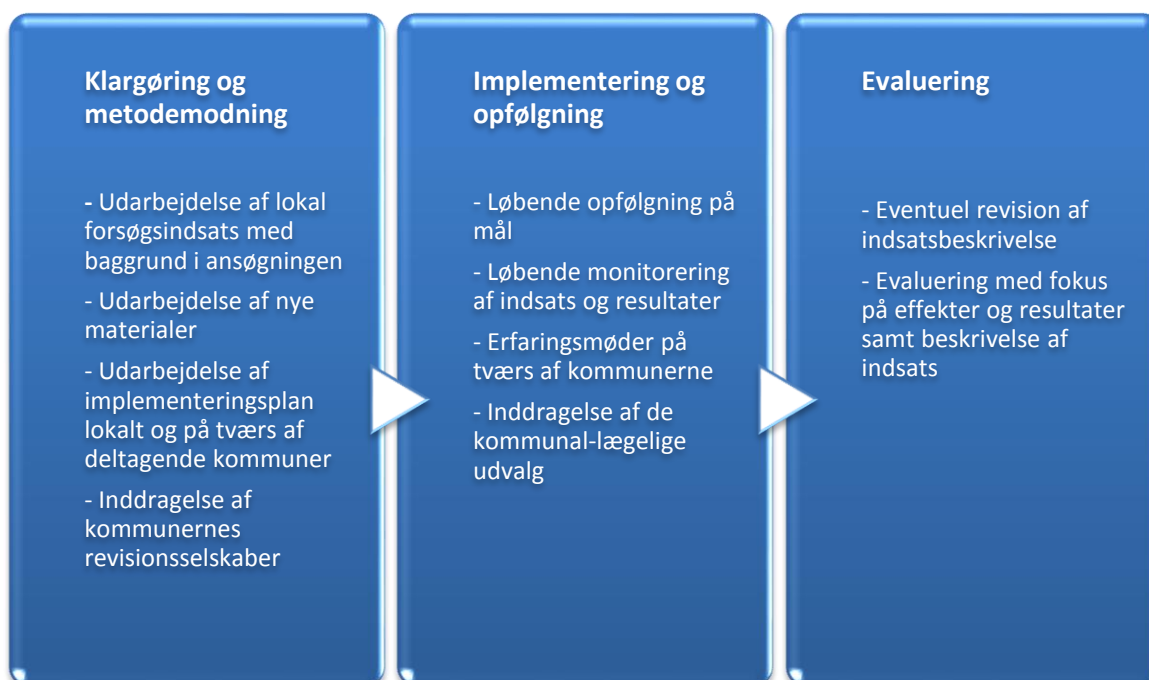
Klargøring og metodemodning

- Udarbejdelse af lokal forsøgsindsats med baggrund i ansøgningen

- Udarbejdelse af nye materialer

- Udarbejdelse af implementeringsplan lokalt og på tværs af deltagende kommuner

- Inddragelse af kommunernes revisionsselskaber

Implementering og opfølgning

- Løbende opfølgning på mål

- Løbende monitorering af indsats og resultater

- Erfaringsmøder på tværs af kommunerne

- Inddragelse af de kommunal-lægelige udvalg

Evaluering

- Eventuel revision af indsatsbeskrivelse

- Evaluering med fokus på effekter og resultater samt beskrivelse af indsats